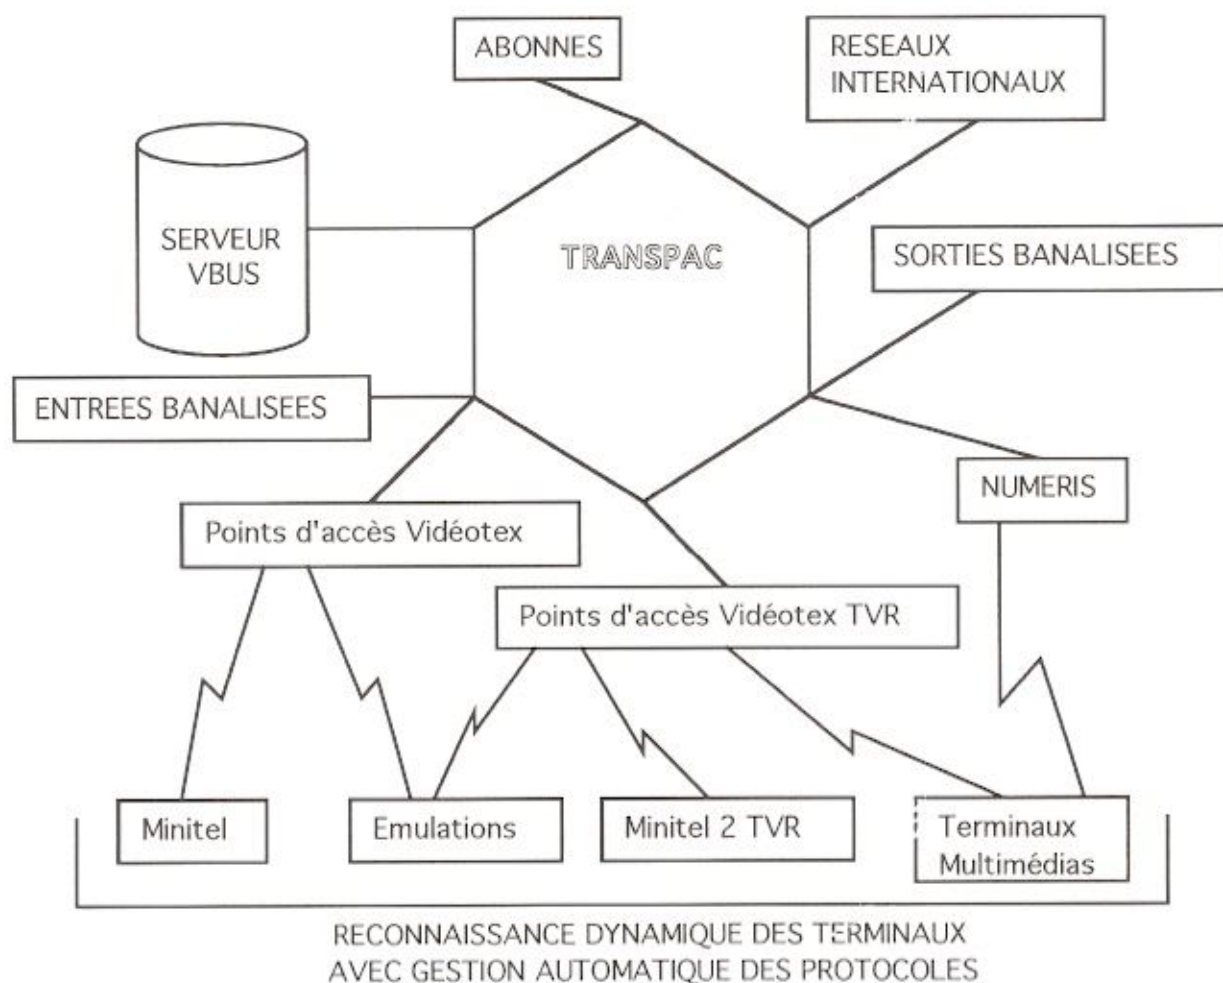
ABONNES

RESEAUX INTERNATIONAUX

SERVEUR VBUS

TRANSPAC

SORTIES BANALISEES

ENTREES BANALISEES

NUMERIS

Points d'accès Vidéotex

Points d'accès Vidéotex TVR

Minitel

Emulations

Minitel 2 TVR

Terminaux Multimédias

RECONNAISSANCE DYNAMIQUE DES TERMINAUX
AVEC GESTION AUTOMATIQUE DES PROTOCOLES